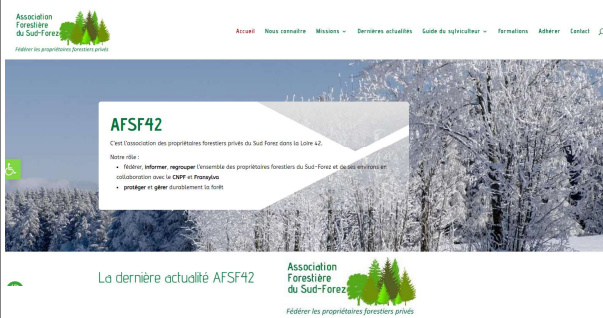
Association Forestière du Sud-Forez
Fédérer les propriétaires forestiers privés

Accueil Nous connaitre Missions Dernières actualités Guide du sylviculteur Formations Adhérer Contact

AFSF42

C'est l'association des propriétaires forestiers privés du Sud Forez dans la Loire 42.

Notre rôle :

- fédérer, informer, regrouper l'ensemble des propriétaires forestiers du Sud-Forez et de ses environs en collaboration avec le CNPF et Fransylva
- protéger et gérer durablement la forêt

La dernière actualité AFSF42

Association Forestière du Sud-Forez
Fédérer les propriétaires forestiers privés